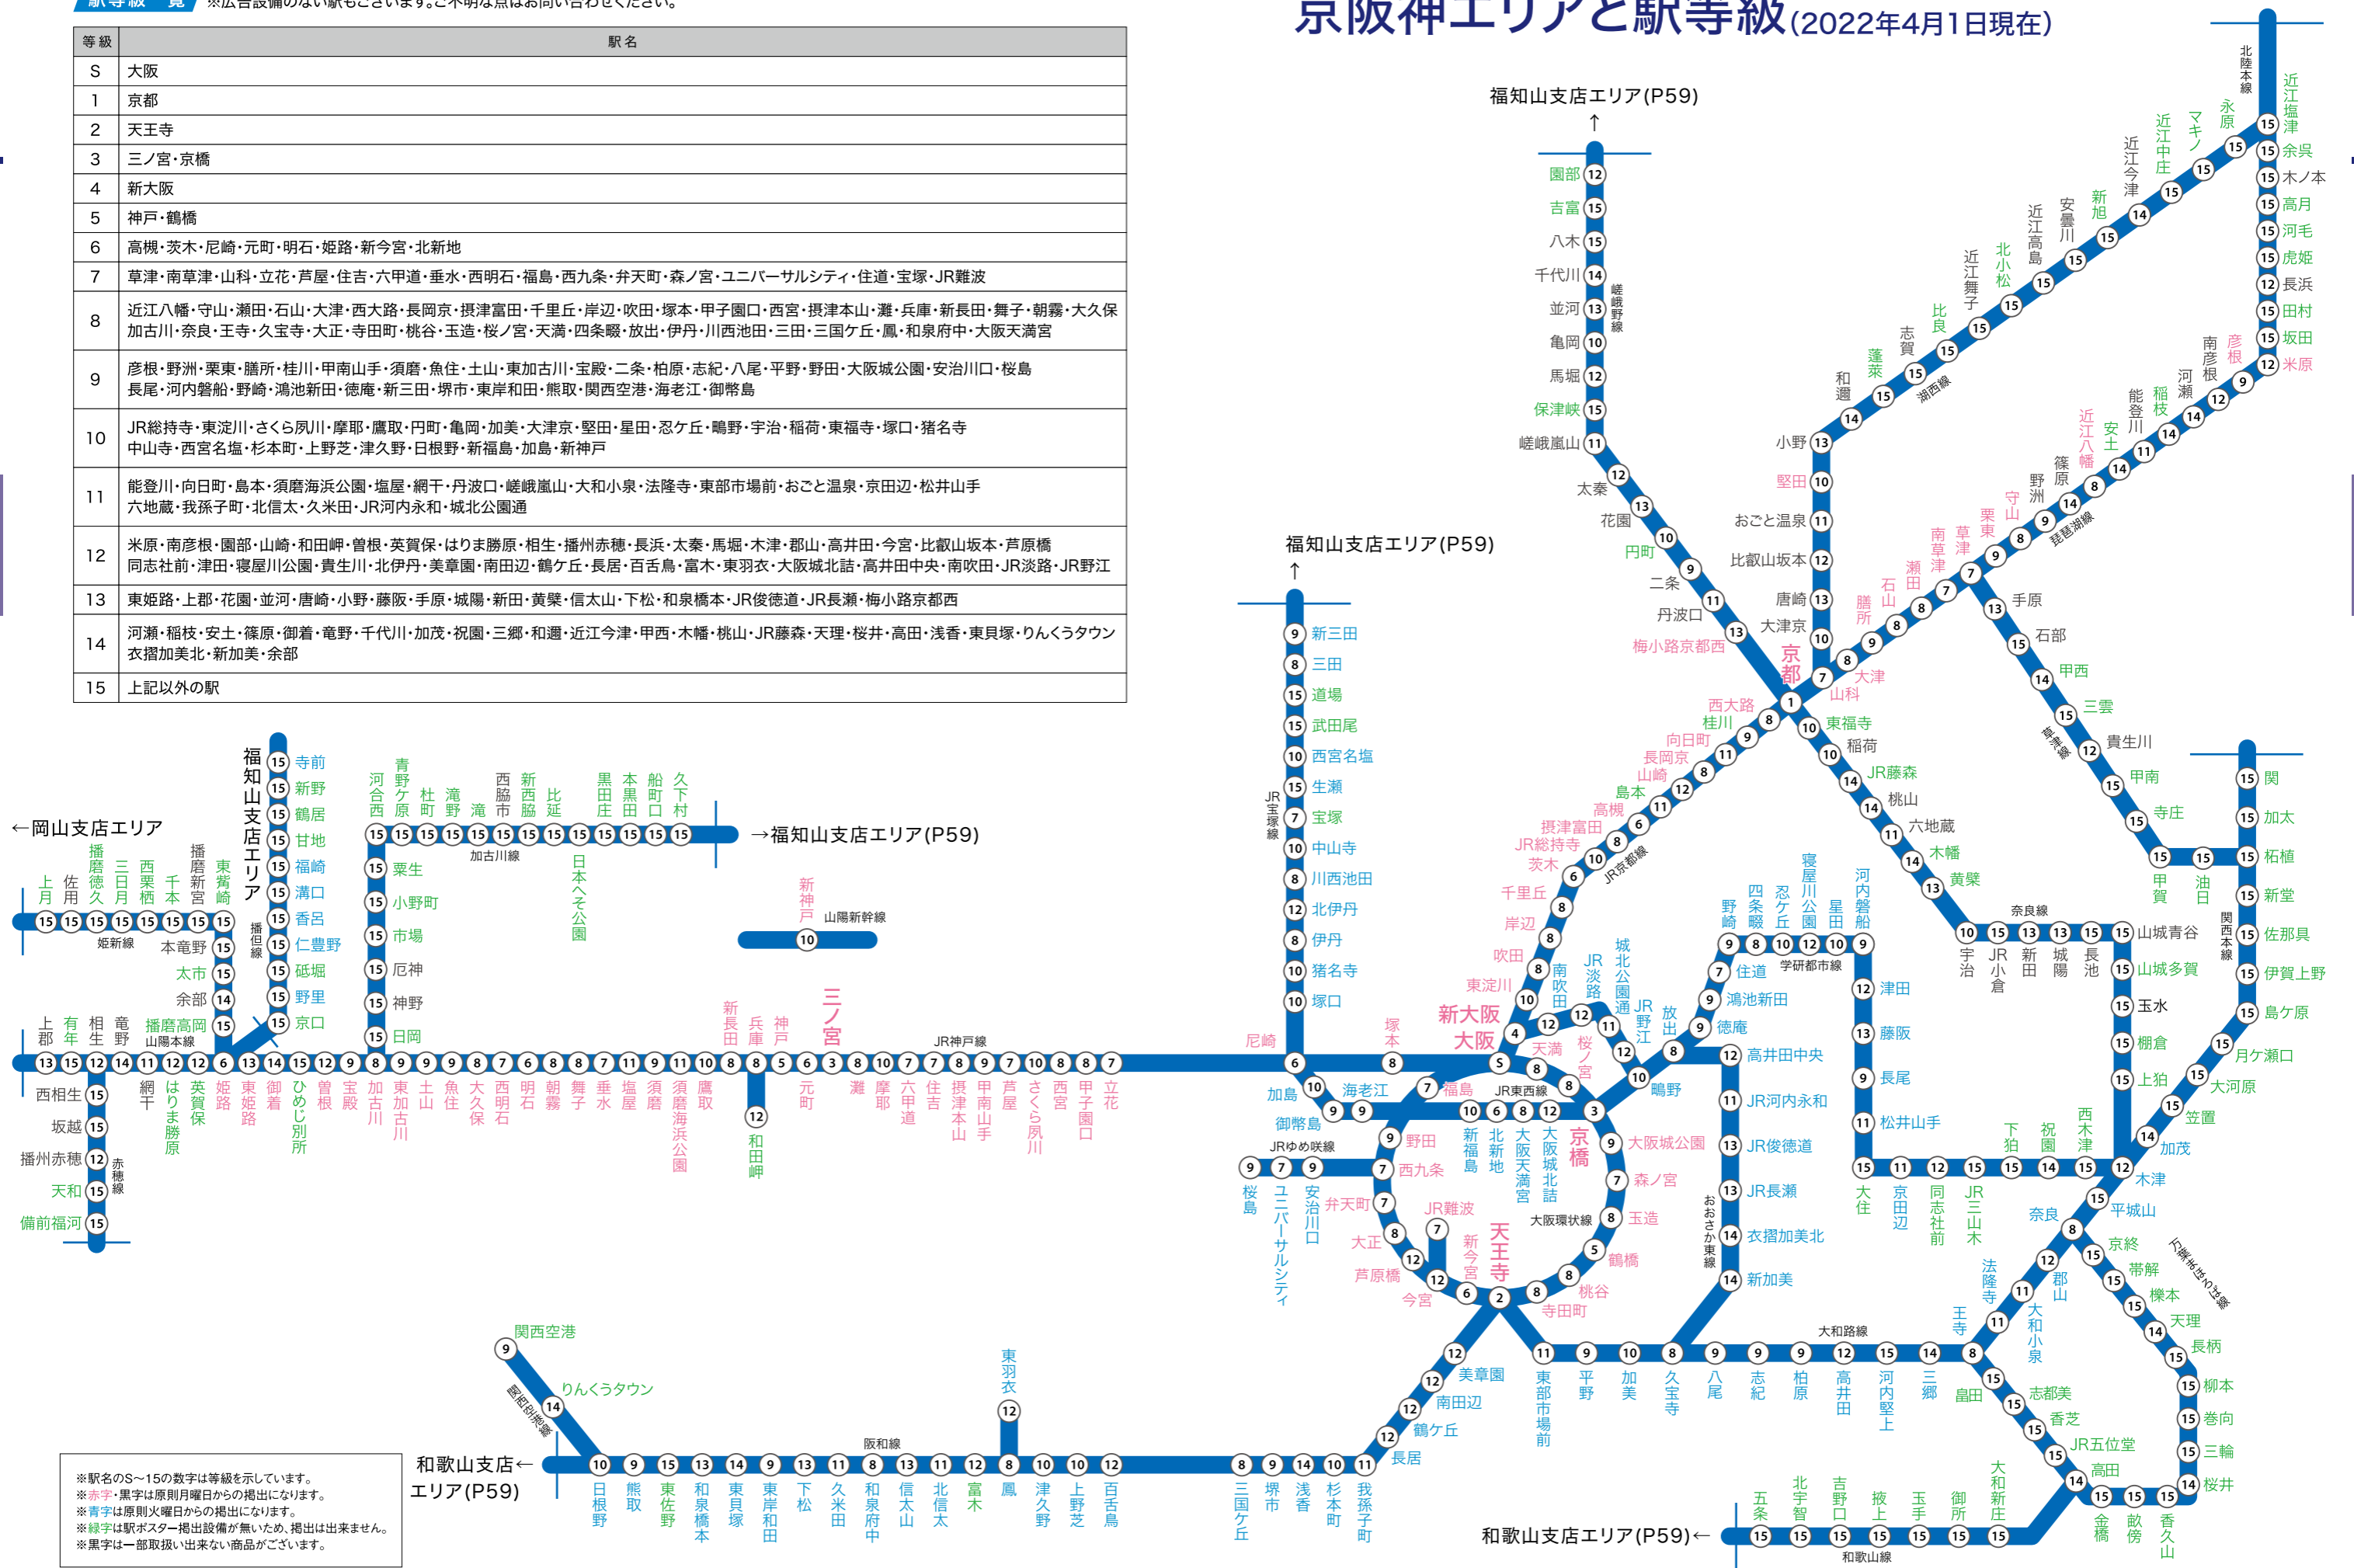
駅等級一覧 ※広告設備のない駅もございます。ご不明な点はお問い合わせください。

| 等級 | 駅名 |
|---|---|
| S | 大阪 |
| 1 | 京都 |
| 2 | 天王寺 |
| 3 | 三ノ宮・京橋 |
| 4 | 新大阪 |
| 5 | 神戸・鶴橋 |
| 6 | 高槻・茨木・尼崎・元町・明石・姫路・新今宮・北新地 |
| 7 | 草津・南草津・山科・芦屋・住吉・六甲道・垂水・西明石・福島・西九条・弁天町・森ノ宮・ユニバーサルシティ・住道・宝塚・JR難波 |
| 8 | 近江八幡・守山・瀬田・石山・大津・西大路・長岡京・摂津富田・千里丘・岸辺・吹田・塚本・甲子園口・西宮・摂津本山・灘・兵庫・新長田・舞子・朝霧・大久保 加古川・奈良・王寺・久宝寺・大正・寺田町・桃谷・玉造・桜ノ宮・天満・四条畷・放出・伊丹・川西池田・三田・三国ケ丘・鳳・和泉府中・大阪天満宮 |
| 9 | 彦根・野洲・栗東・膳所・桂川・甲南山手・須磨・魚住・土山・東加古川・宝殿・二条・柏原・志紀・八尾・平野・野田・大阪城公園・安治川口・桜島 長尾・河内磐船・野崎・鴻池新田・徳庵・新三田・堺市・東岸和田・熊取・関西空港・海老江・御幣島 |
| 10 | JR総持寺・東淀川・さくら夙川・摩耶・鷹取・円町・亀岡・加美・大津京・堅田・星田・忍ケ丘・鴨野・宇治・稲荷・東福寺・塚口・猪名寺 中山寺・西宮名塩・杉本町・上野芝・津久野・日根野・新福島・加島・新神戸 |
| 11 | 能登川・向日町・島本・須磨海浜公園・塩屋・網干・丹波口・嵯峨嵐山・大和小泉・法隆寺・東部市場前・おごと温泉・京田辺・松井山手 六地蔵・我孫子町・北信太・久米田・JR河内永和・城北公園通 |
| 12 | 米原・南彦根・園部・山崎・和田岬・曽根・英賀保・はりま勝原・相生・播州赤穂・長浜・太秦・馬堀・木津・郡山・高井田・今宮・比叡山坂本・芦原橋 同志社前・津田・寝屋川公園・貴生川・北伊丹・美章園・南田辺・鶴ケ丘・長居・百舌鳥・富木・東羽衣・大阪城北詰・高井田中央・南吹田・JR淡路・JR野江 |
| 13 | 東姫路・上郡・花園・並河・唐崎・小野・藤阪・手原・城陽・新田・黄檗・信太山・下松・和泉橋本・JR俊徳道・JR長瀬・梅小路京都西 |
| 14 | 河瀬・稲枝・安土・篠原・御着・竜野・千代川・加茂・祝園・三郷・和邇・近江今津・甲西・木幡・桃山・JR藤森・天理・桜井・高田・浅香・東貝塚・りんくうタウン 衣摺加美北・新加美・余部 |
| 15 | 上記以外の駅 |

京阪神エリアと駅等級(2022年4月1日現在)

福知山支店エリア(P59)
福知山支店エリア(P59)
←岡山支店エリア
→福知山支店エリア(P59)
和歌山支店エリア(P59)
和歌山支店エリア(P59)←
福知山支店エリア

※駅名のS~15の数字は等級を示しています。
※赤字・黒字は原則月曜日からの掲出になります。
※青字は原則火曜日からの掲出になります。
※緑字は駅ポスター掲出設備が無いため、掲出は出来ません。
※黒字は一部取扱い出来ない商品がございます。